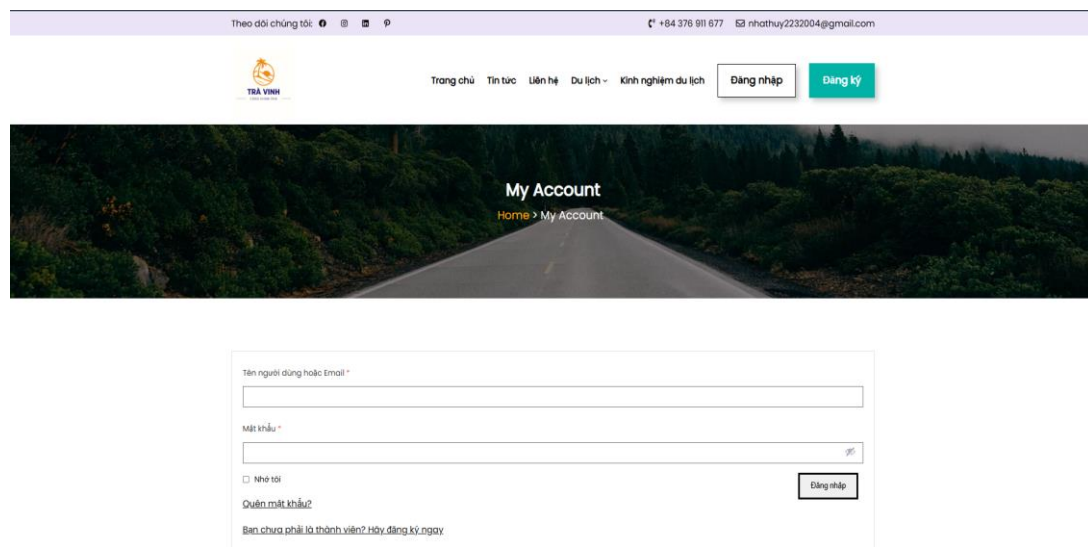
Theo dõi chúng tôi:

+84 376 911 677 nhathuy2232004@gmail.com

TRÀ VINH

Trang chủ Tin tức Liên hệ Du lịch Kinh nghiệm du lịch Đăng nhập Đăng ký

My Account

Home > My Account

Tên người dùng hoặc Email *

Mật khẩu *

Nhớ tôi

Đăng nhập

Quên mật khẩu?

Bạn chưa phải là thành viên? Hãy đăng ký ngay